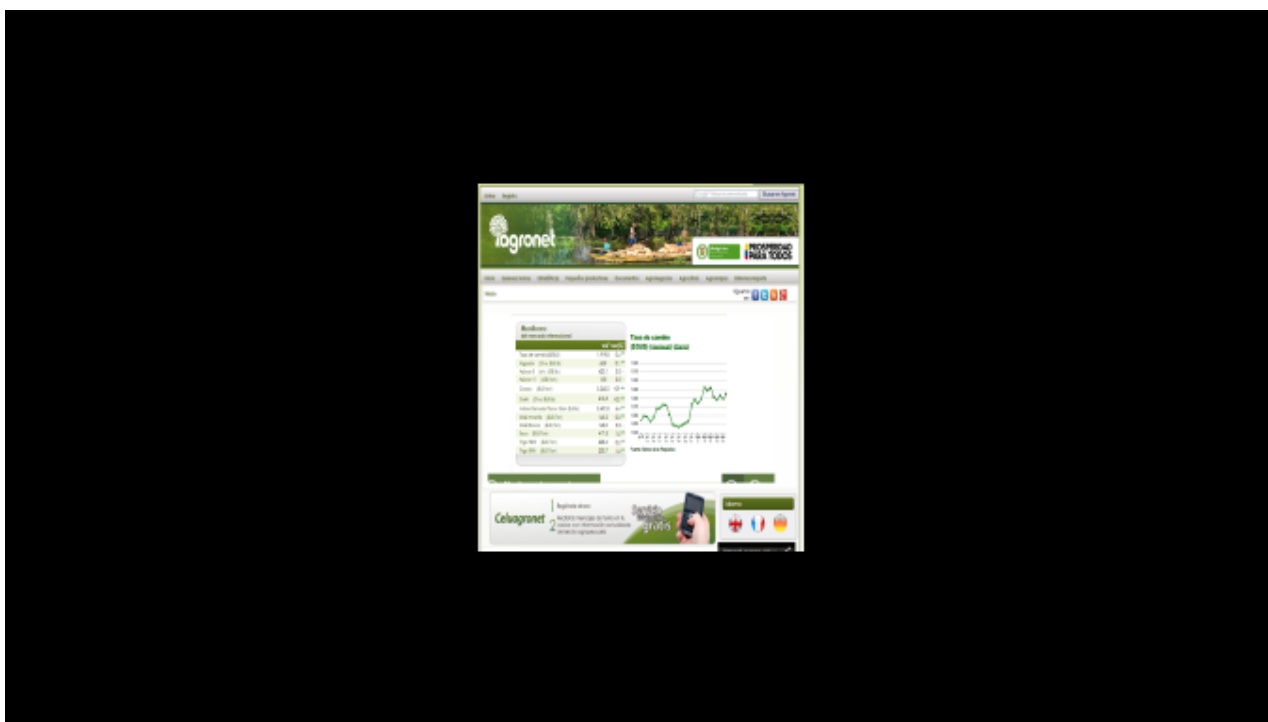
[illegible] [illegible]

Buscar en Agronet

agronet

PROSPERIDAD PARA TODOS

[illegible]

Inicio

Rendimiento
del mercado internacional

Tasa de cambio

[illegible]

Fuente: Banco de la República

Celuagronet

1 Regístrate ahora

2 Recibirás mensajes de texto en tu celular con información actualizada del sector agropecuario

Servicio gratis

Idiomas

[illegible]